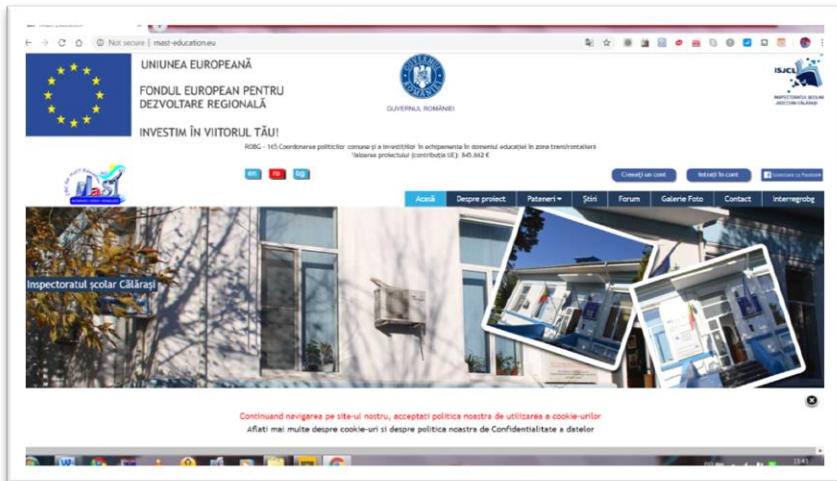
Not secure | mast-education.eu

UNIUNEA EUROPEANĂ

FONDUL EUROPEAN PENTRU DEZVOLTARE REGIONALĂ

INVESTIM ÎN VIITORUL TĂU!

GUVERNUL ROMÂNIEI

ISJCL

INSPECTORATUL ȘCOLAR JUDEȚEAN CĂLĂRAȘI

ROBG - 145 Coordonarea politicilor comune și a investițiilor în echipamente în domeniul educației în zona transfrontalieră
Valoarea proiectului (contribuția UE): 845.662 €

en ro bg

Creați un cont

Intrați în cont

Conectare cu Facebook

Acasă | Despre proiect | Pateneri | Știri | Forum | Galerie Foto | Contact | Interregrobg

Inspectoratul școlar Călărași

Continuand navigarea pe site-ul nostru, acceptati politica noastra de utilizarea a cookie-urilor
Aflati mai multe despre cookie-uri si despre politica noastra de Confidentialitate a datelor

13:41